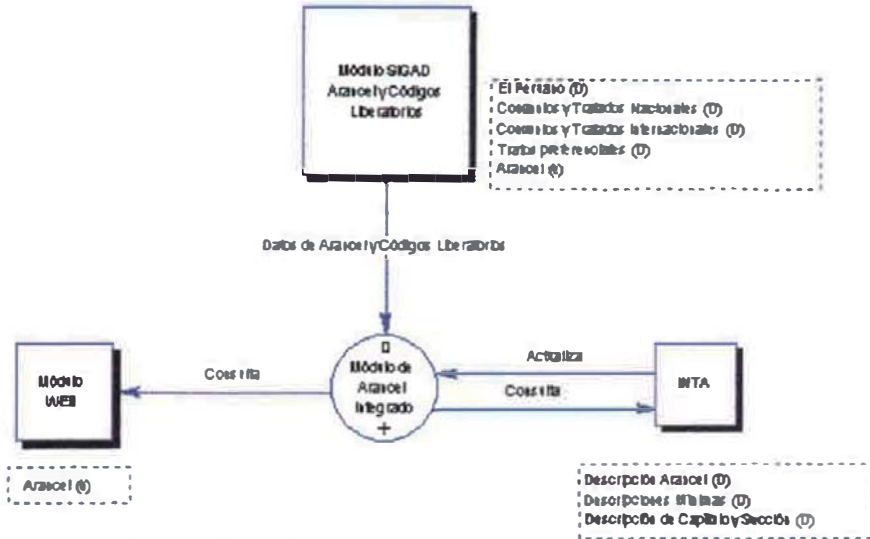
Módulo SIGAD
Arancel y Códigos
Liberatorios

El Peritaje (D)
Convenios y Tratados Nacionales (D)
Convenios y Tratados Internacionales (D)
Tratos preferenciales (D)
Arancel (I)

Datos de Arancel y Códigos Liberatorios

0
Módulo de
Arancel
Integrado
+

Módulo
WEB

Consulta

Actualiza

Consulta

INTA

Arancel (I)

Descripción Arancel (D)
Descripciones Mínimas (D)
Descripción de Capítulo y Sección (D)